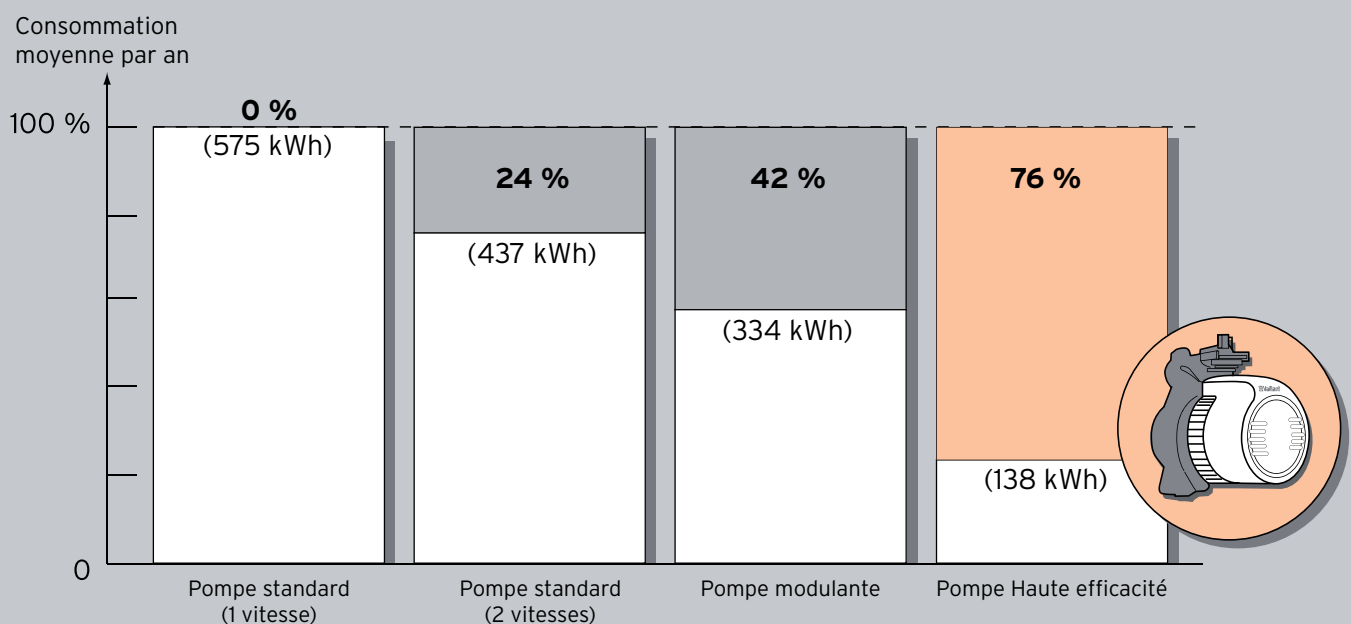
Consommation moyenne par an

100 %

0

**0 %**
(575 kWh)

**24 %**
(437 kWh)

**42 %**
(334 kWh)

**76 %**
(138 kWh)

Vaillant

Pompe standard (1 vitesse)

Pompe standard (2 vitesses)

Pompe modulante

Pompe Haute efficacité